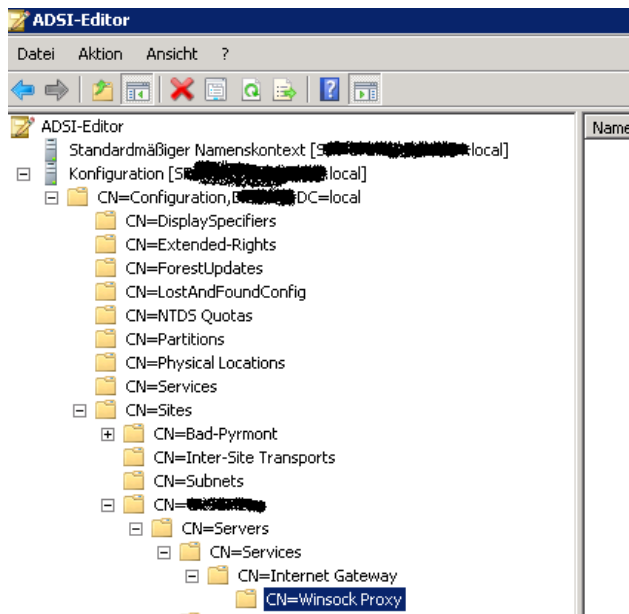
ADSI-Editor

Datei Aktion Ansicht ?

ADSI-Editor
Standardmäßiger Namenskontext [S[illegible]local]
Konfiguration [S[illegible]local]
CN=Configuration,D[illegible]DC=local
CN=DisplaySpecifiers
CN=Extended-Rights
CN=ForestUpdates
CN=LostAndFoundConfig
CN=NTDS Quotas
CN=Partitions
CN=Physical Locations
CN=Services
CN=Sites
CN=Bad-Pyrmont
CN=Inter-Site Transports
CN=Subnets
CN=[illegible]
CN=Servers
CN=Services
CN=Internet Gateway
CN=Winsock Proxy

Name